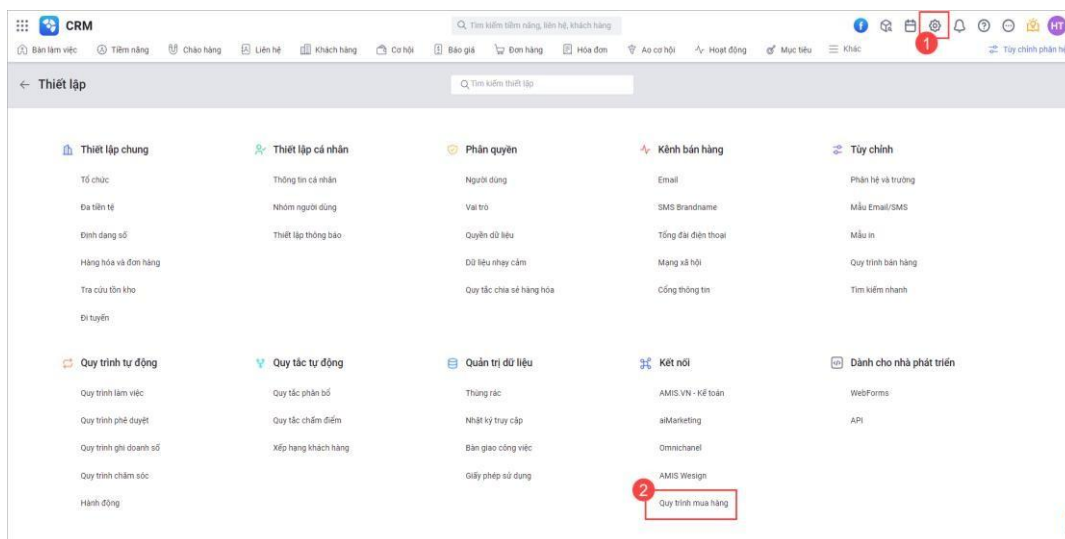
CRM

Tìm kiếm tiềm năng, liên hệ, khách hàng

HT

Bàn làm việc   Tiềm năng   Chào hàng   Liên hệ   Khách hàng   Cơ hội   Báo giá   Đơn hàng   Hóa đơn   Ao cơ hội   Hoạt động   Mục tiêu   Khác   Tùy chỉnh phân hệ

1

← Thiết lập

Tìm kiếm thiết lập

Thiết lập chung
Tổ chức
Đa tiền tệ
Định dạng số
Hàng hóa và đơn hàng
Tra cứu tồn kho
Đi tuyến

Thiết lập cá nhân
Thông tin cá nhân
Nhóm người dùng
Thiết lập thông báo

Phân quyền
Người dùng
Vai trò
Quyền dữ liệu
Dữ liệu nhạy cảm
Quy tắc chia sẻ hàng hóa

Kênh bán hàng
Email
SMS Brandname
Tổng đài điện thoại
Mạng xã hội
Cổng thông tin

Tùy chỉnh
Phân hệ và trường
Mẫu Email/SMS
Mẫu in
Quy trình bán hàng
Tìm kiếm nhanh

Quy trình tự động
Quy trình làm việc
Quy trình phê duyệt
Quy trình ghi doanh số
Quy trình chăm sóc
Hành động

Quy tắc tự động
Quy tắc phân bổ
Quy tắc chấm điểm
Xếp hạng khách hàng

Quản trị dữ liệu
Thùng rác
Nhật ký truy cập
Bàn giao công việc
Giấy phép sử dụng

Kết nối
AMIS.VN - Kế toán
aiMarketing
Omnichanel
AMIS Wesign
2
Quy trình mua hàng

Dành cho nhà phát triển
WebForms
API